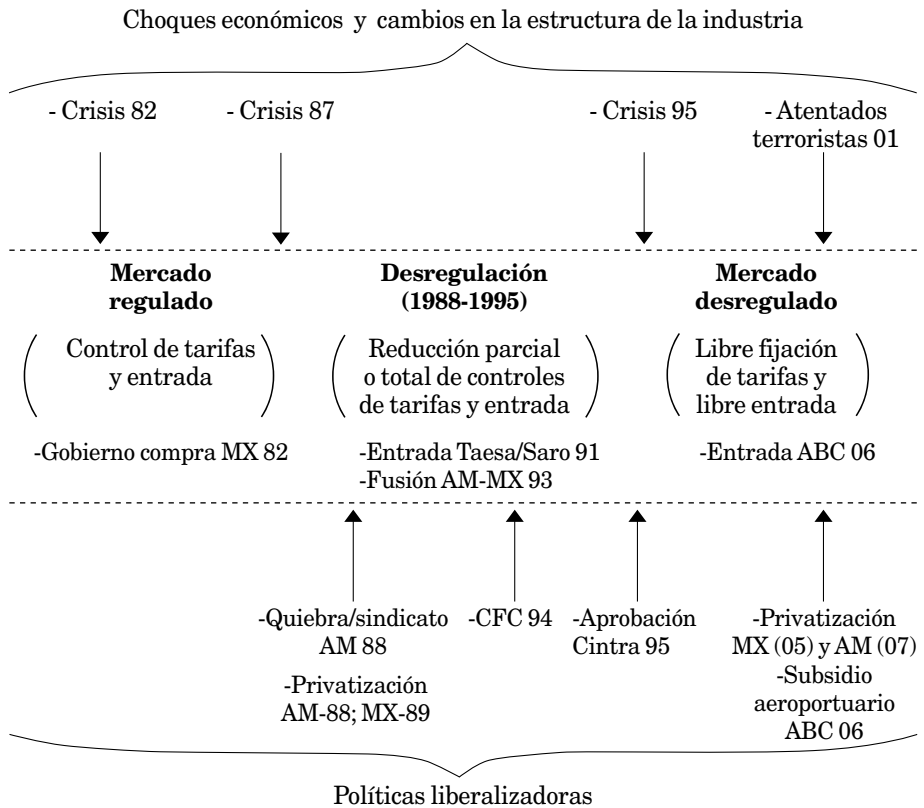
Choques económicos y cambios en la estructura de la industria

- Crisis 82

- Crisis 87

- Crisis 95

- Atentados terroristas 01

**Mercado regulado**

Control de tarifas y entrada

-Gobierno compra MX 82

**Desregulación (1988-1995)**

Reducción parcial o total de controles de tarifas y entrada

-Entrada Taesa/Saro 91
-Fusión AM-MX 93

**Mercado desregulado**

Libre fijación de tarifas y libre entrada

-Entrada ABC 06

-Quiebra/sindicato AM 88

-Privatización AM-88; MX-89

-CFC 94

-Aprobación Cintra 95

-Privatización MX (05) y AM (07)
-Subsidio aeroportuario ABC 06

Políticas liberalizadoras